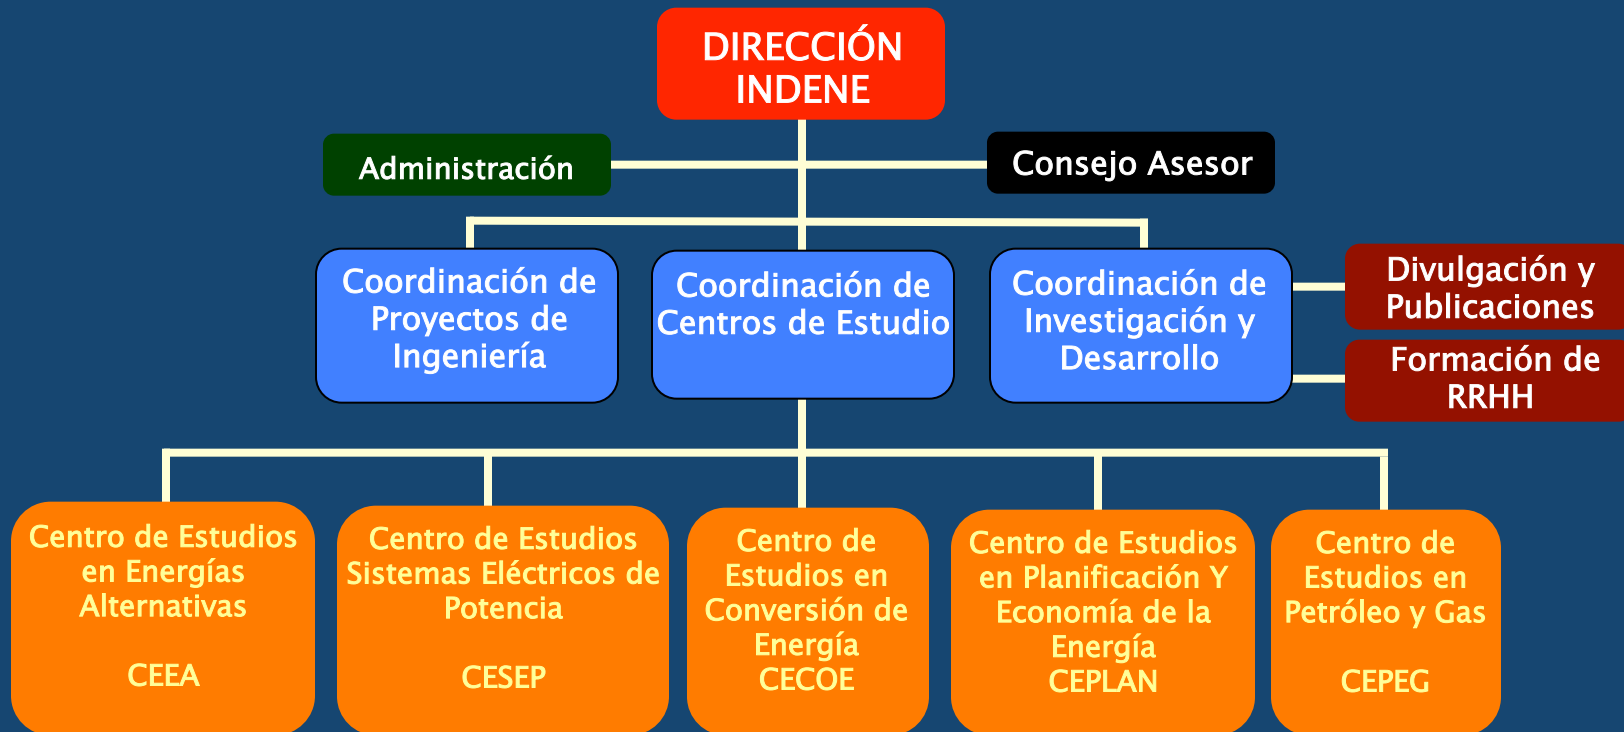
DIRECCIÓN INDENE

Administración

Consejo Asesor

Coordinación de Proyectos de Ingeniería

Coordinación de Centros de Estudio

Coordinación de Investigación y Desarrollo

Divulgación y Publicaciones

Formación de RRHH

Centro de Estudios en Energías Alternativas

CEEA

Centro de Estudios Sistemas Eléctricos de Potencia

CESEP

Centro de Estudios en Conversión de Energía
CECOE

Centro de Estudios en Planificación Y Economía de la Energía
CEPLAN

Centro de Estudios en Petróleo y Gas

CEPEG